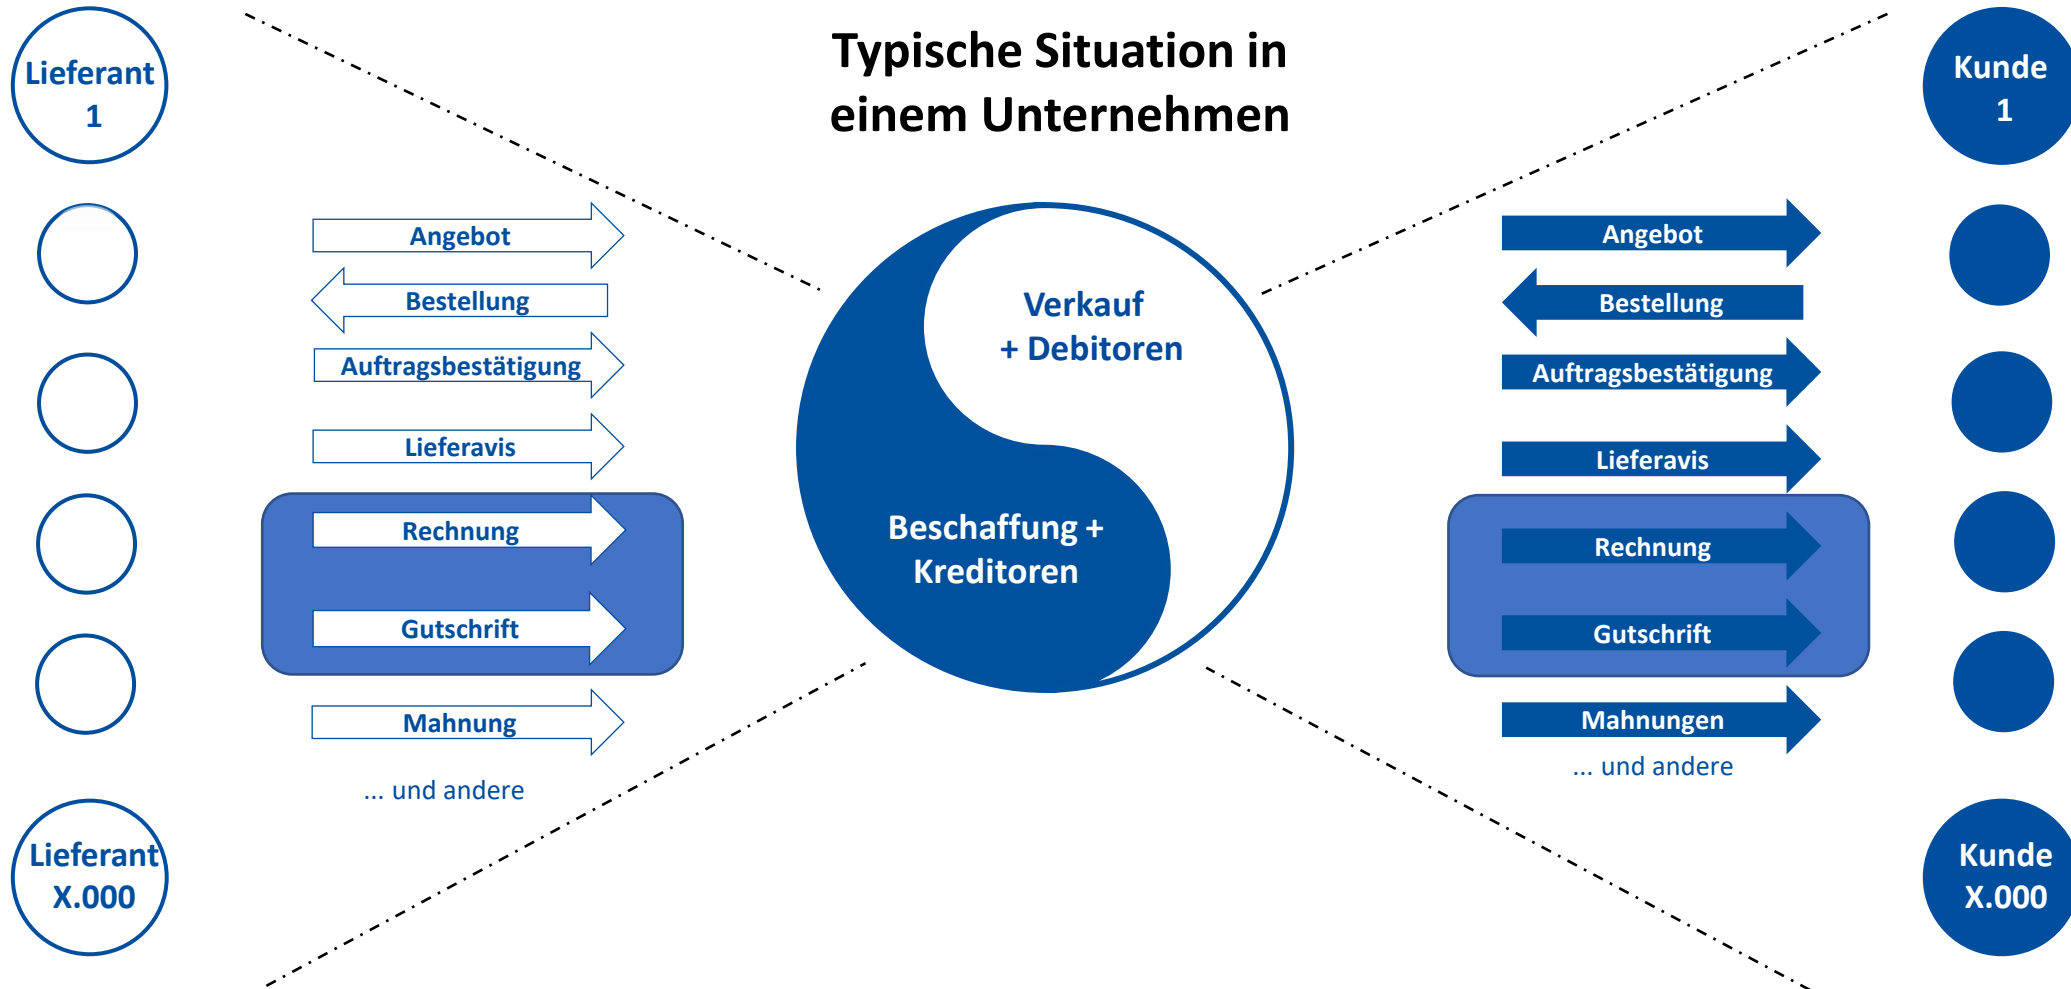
Typische Situation in einem Unternehmen

Lieferant 1

Angebot

Bestellung

Auftragsbestätigung

Lieferavis

Rechnung

Gutschrift

Mahnung

... und andere

Lieferant X.000

Verkauf + Debitoren

Beschaffung + Kreditoren

Kunde 1

Angebot

Bestellung

Auftragsbestätigung

Lieferavis

Rechnung

Gutschrift

Mahnungen

... und andere

Kunde X.000